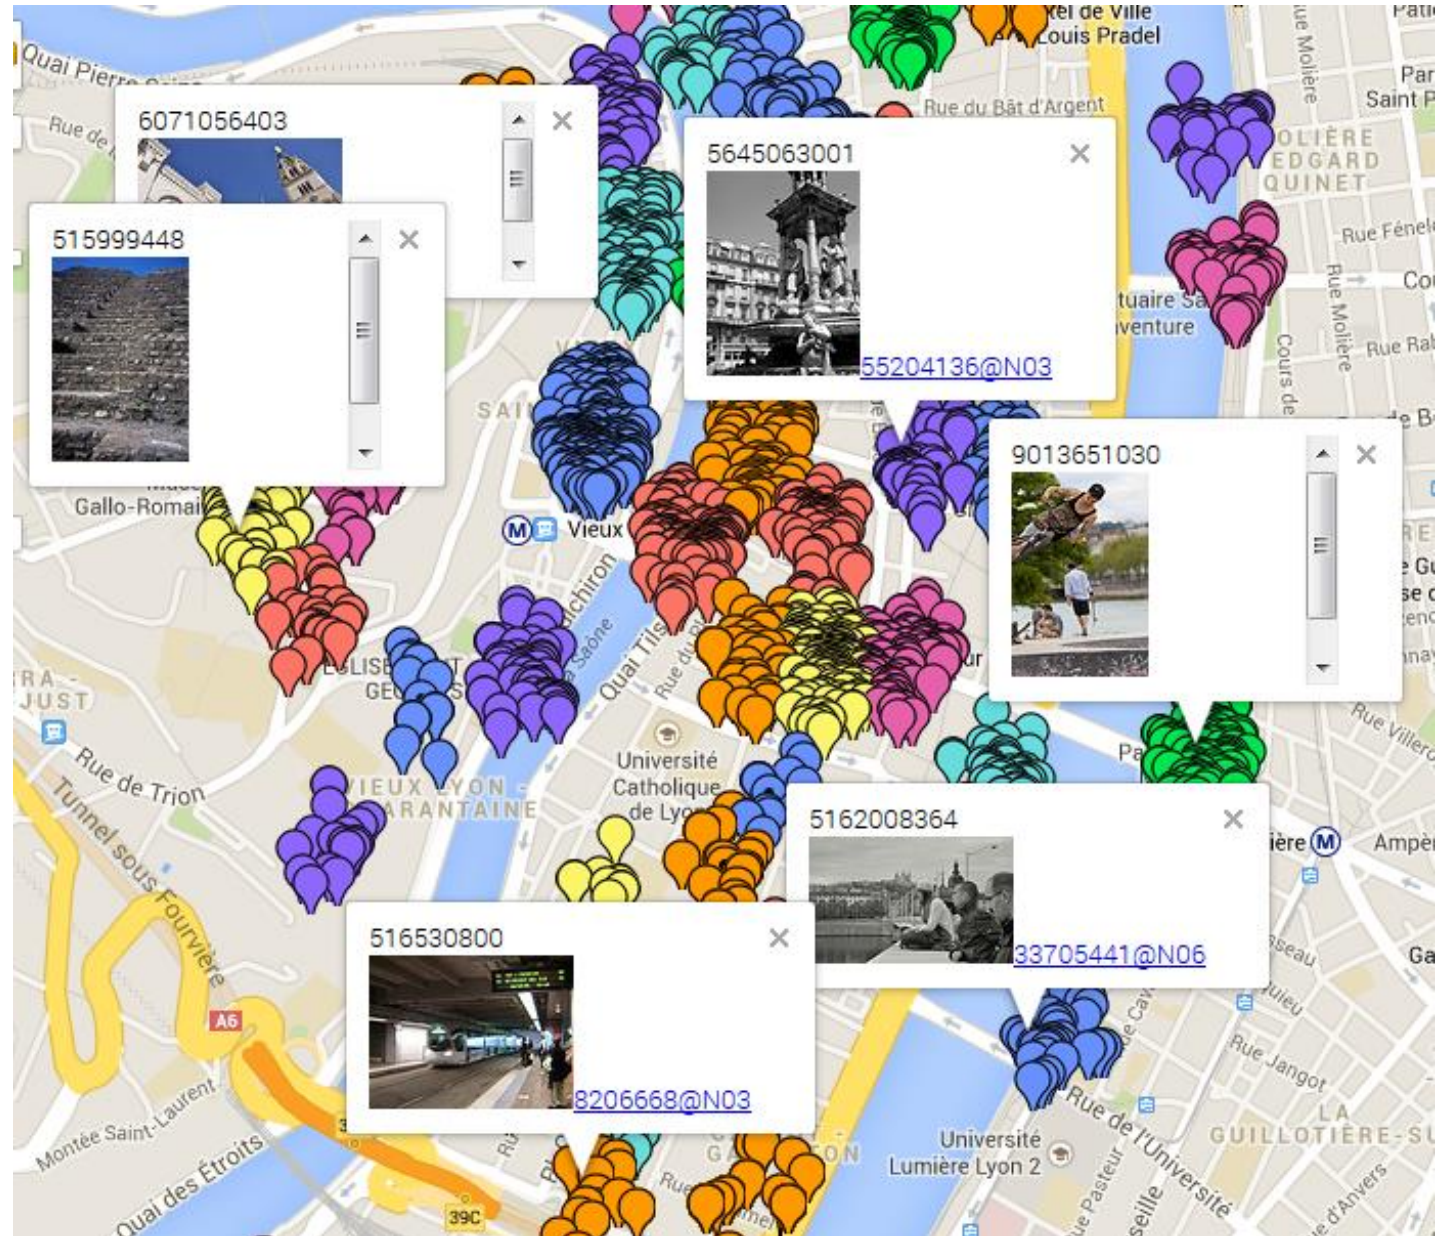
Quai Pierre Scize
Rue de
6071056403
515999448
5645063001
55204136@N03
Hôtel de Ville Louis Pradel
Rue du Bât d'Argent
MOLIÈRE EDGARD QUINET
Rue Molière
Parc Saint P
Rue Fénelon
Rue Molière
Rue Rab
Cours de
Sanctuaire Sa Bonaventure
9013651030
Gallo-Romain
SAINT
Vieux
Quai Tilsitt
Saône
Quai Fulchiron
Rue du Plat
ÉGLISE SAINT GEORGES
RA JUST
Rue de Trion
Tunnel sous Fourvière
VIEUX LYON ANTAINE
Université Catholique de Lyon
5162008364
33705441@N06
Guillotière
Ampère
Rue Villeroy
Rue Jangot
516530800
8206668@N03
A6
Montée Saint-Laurent
Quai des Étroits
39C
Université Lumière Lyon 2
Rue de l'Université
Rue Pasteur
LA GUILLOTIÈRE-SU
Rue d'Anvers